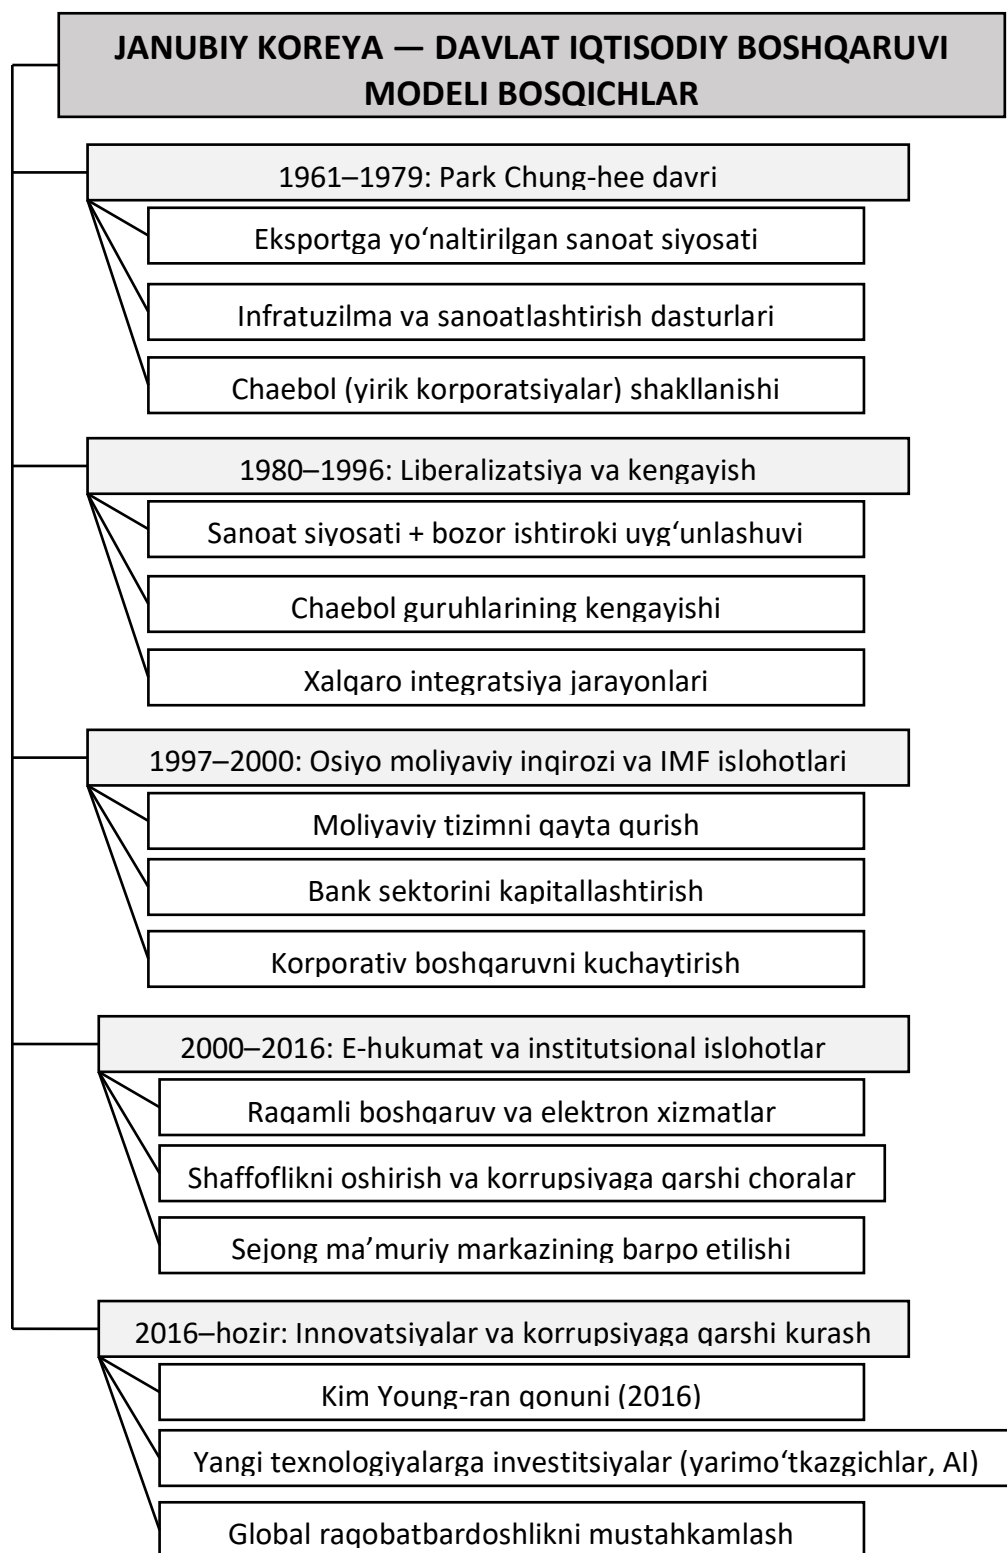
JANUBIY KOREYA — DAVLAT IQTISODIY BOSHQARUVI MODELI BOSQICHLAR

1961–1979: Park Chung-hee davri

Eksportga yo‘naltirilgan sanoat siyosati

Infratuzilma va sanoatlashtirish dasturlari

Chaebol (yirik korporatsiyalar) shakllanishi

1980–1996: Liberalizatsiya va kengayish

Sanoat siyosati + bozor ishtiroki uyg‘unlashuvi

Chaebol guruhlarining kengayishi

Xalqaro integratsiya jarayonlari

1997–2000: Osiyo moliyaviy inqirozi va IMF islohotlari

Moliyaviy tizimni qayta qurish

Bank sektorini kapitallashtirish

Korporativ boshqaruvni kuchaytirish

2000–2016: E-hukumat va institutsional islohotlar

Raqamli boshqaruv va elektron xizmatlar

Shaffoflikni oshirish va korrupsiyaga qarshi choralar

Sejong ma’muriy markazining barpo etilishi

2016–hozir: Innovatsiyalar va korrupsiyaga qarshi kurash

Kim Young-ran qonuni (2016)

Yangi texnologiyalarga investitsiyalar (yarimo‘tkazgichlar, AI)

Global raqobatbardoshlikni mustahkamlash